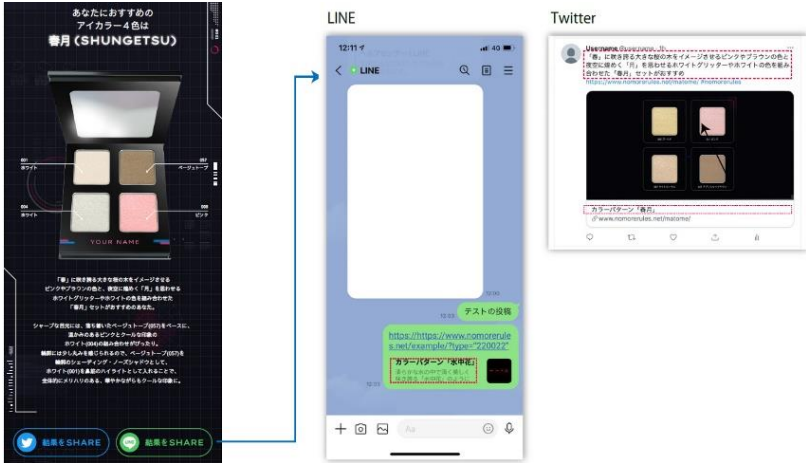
あなたにおすすめの
アイカラー４色は
春月（SHUNGETSU）

001
ホワイト

057
ベージュトープ

004
ホワイト

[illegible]
ピンク

YOUR NAME

「春」に咲き誇る大きな桜の木をイメージさせる
ピンクやブラウンの色と、夜空に輝く「月」を思わせる
ホワイトグリッターやホワイトの色を組み合わせた
「春月」セットがおすすめのあなた。

シャープな目元には、落ち着いたベージュトープ(057)をベースに、
温かみのあるピンクとクールな印象の
ホワイト(004)の組み合わせがぴったり。
輪郭にはぼかし込みを感じられるので、ベージュトープ(057)を
輪郭のシェーディング・ノーズシャドウにして、
ホワイト(001)を鼻筋のハイライトとして入れることで、
全体的にメリハリのある、華やかながらもクールな印象に。

結果をSHARE

結果をSHARE

LINE

12:11

LINE

12:03

テストの投稿

12:03

https://https://www.nomorerules.net/example/?type="220022"

カラーパターン「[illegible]」

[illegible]

12:03

Aa

Twitter

Username @username

「春」に咲き誇る大きな桜の木をイメージさせるピンクやブラウンの色と、夜空に輝く「月」を思わせるホワイトグリッターやホワイトの色を組み合わせた「春月」セットがおすすめ

https://www.nomorerules.net/matome/ #nomorerules

カラーパターン「春月」

www.nomorerules.net/matome/